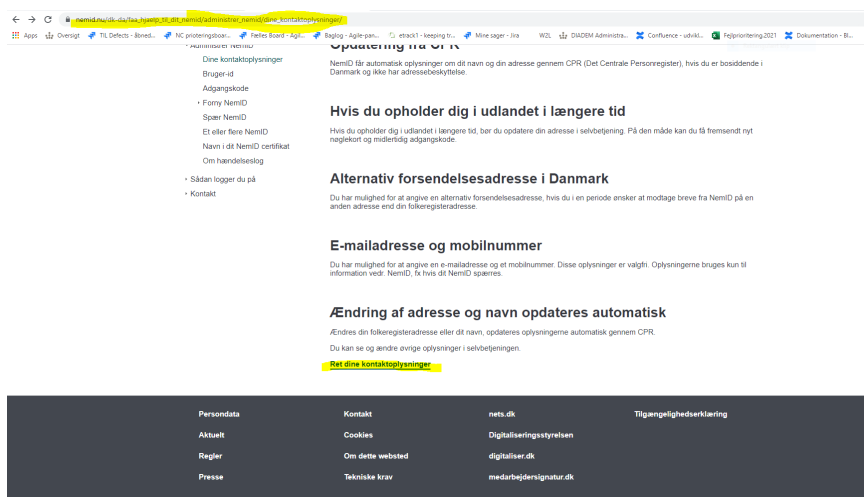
nemid.nu/dk-da/faa_hjaelp_til_dit_nemid/administrer_nemid/dine_kontaktoplysninger/

Apps Oversigt TIL Defects - åbned... NC prioteringsboar... Fælles Board - Agil... Baglog - Agile-pan... etrack1 - keeping tr... Mine sager - Jira W2L DIADEM Administra... Confluence - udvikl... Fejlprioritering 2021 Dokumentation - Bl...

Administrer NemID
Dine kontaktoplysninger
Bruger-id
Adgangskode
Forny NemID
Spær NemID
Et eller flere NemID
Navn i dit NemID certifikat
Om hændelseslog
Sådan logger du på
Kontakt

Opdatering fra CPR

NemID får automatisk oplysninger om dit navn og din adresse gennem CPR (Det Centrale Personregister), hvis du er bosiddende i Danmark og ikke har adressebeskyttelse.

Hvis du opholder dig i udlandet i længere tid

Hvis du opholder dig i udlandet i længere tid, bør du opdatere din adresse i selvbetjening. På den måde kan du få fremsendt nyt nøglekort og midlertidig adgangskode.

Alternativ forsendelsesadresse i Danmark

Du har mulighed for at angive en alternativ forsendelsesadresse, hvis du i en periode ønsker at modtage breve fra NemID på en anden adresse end din folkeregisteradresse.

E-mailadresse og mobilnummer

Du har mulighed for at angive en e-mailadresse og et mobilnummer. Disse oplysninger er valgfri. Oplysningerne bruges kun til information vedr. NemID, fx hvis dit NemID spærres.

Ændring af adresse og navn opdateres automatisk

Ændres din folkeregisteradresse eller dit navn, opdateres oplysningerne automatisk gennem CPR.

Du kan se og ændre øvrige oplysninger i selvbetjeningen.

Ret dine kontaktoplysninger

Persondata
Aktuelt
Regler
Presse

Kontakt
Cookies
Om dette websted
Tekniske krav

nets.dk
Digitaliseringsstyrelsen
digitaliser.dk
medarbejdersignatur.dk

Tilgængelighedserklæring